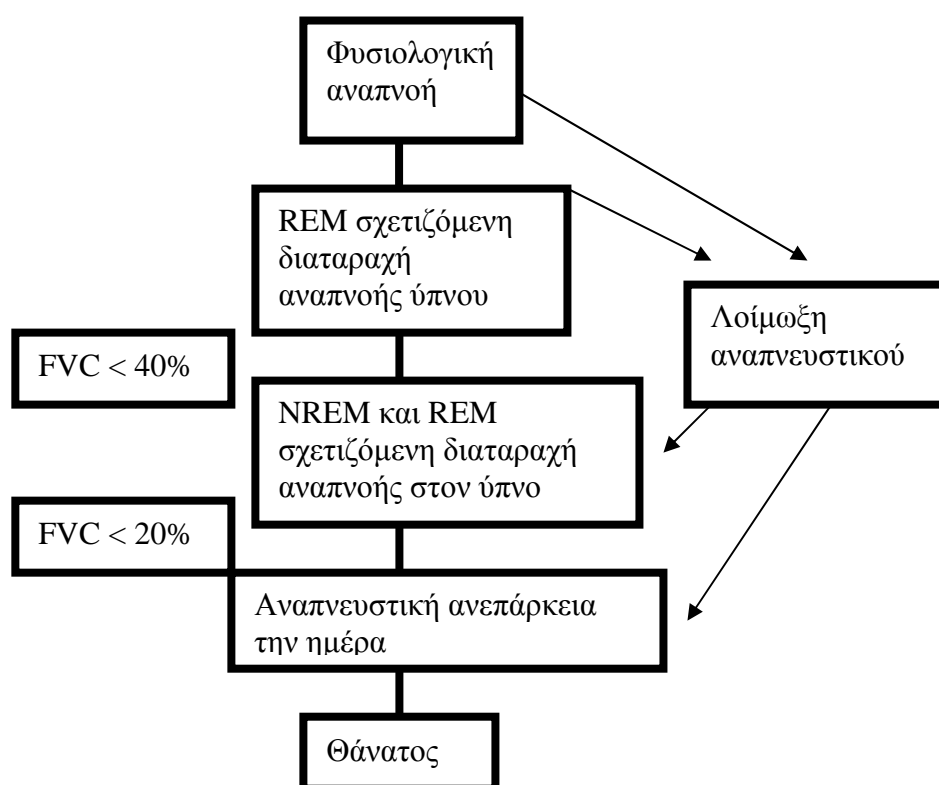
Φυσιολογική αναπνοή

REM σχετιζόμενη διαταραχή αναπνοής ύπνου

Λοίμωξη αναπνευστικού

FVC < 40%

NREM και REM σχετιζόμενη διαταραχή αναπνοής στον ύπνο

FVC < 20%

Αναπνευστική ανεπάρκεια την ημέρα

Θάνατος